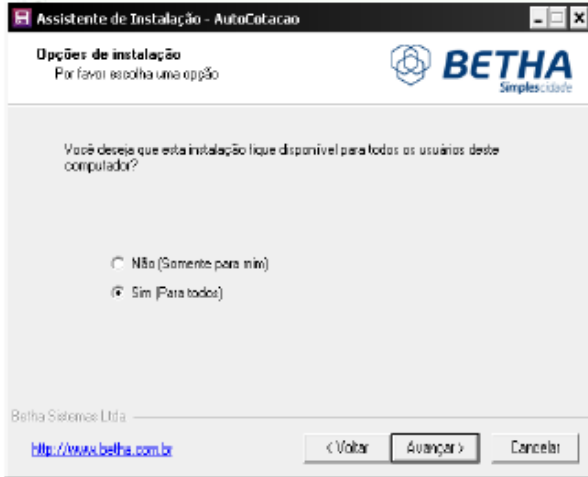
Assistente de Instalação - AutoCotacao

Opções de instalação
Por favor escolha uma opção

BETHA
Simplescidade

Você deseja que esta instalação fique disponível para todos os usuários deste computador?

Não (Somente para mim)

Sim (Para todos)

Betha Sistemas Ltda

http://www.betha.com.br

< Voltar

Avançar >

Cancelar